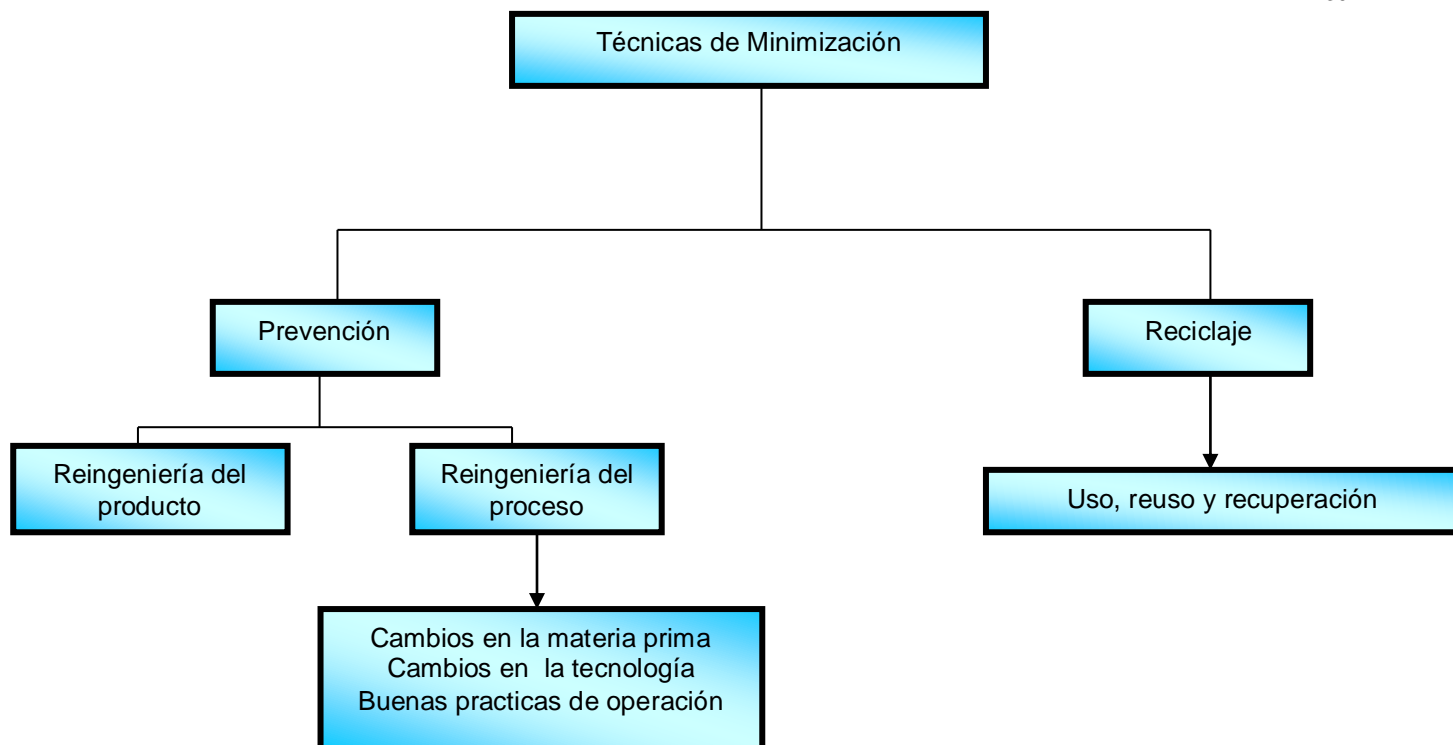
Técnicas de Minimización

Prevención

Reciclaje

Reingeniería del producto

Reingeniería del proceso

Uso, reuso y recuperación

Cambios en la materia prima
Cambios en la tecnología
Buenas practicas de operación